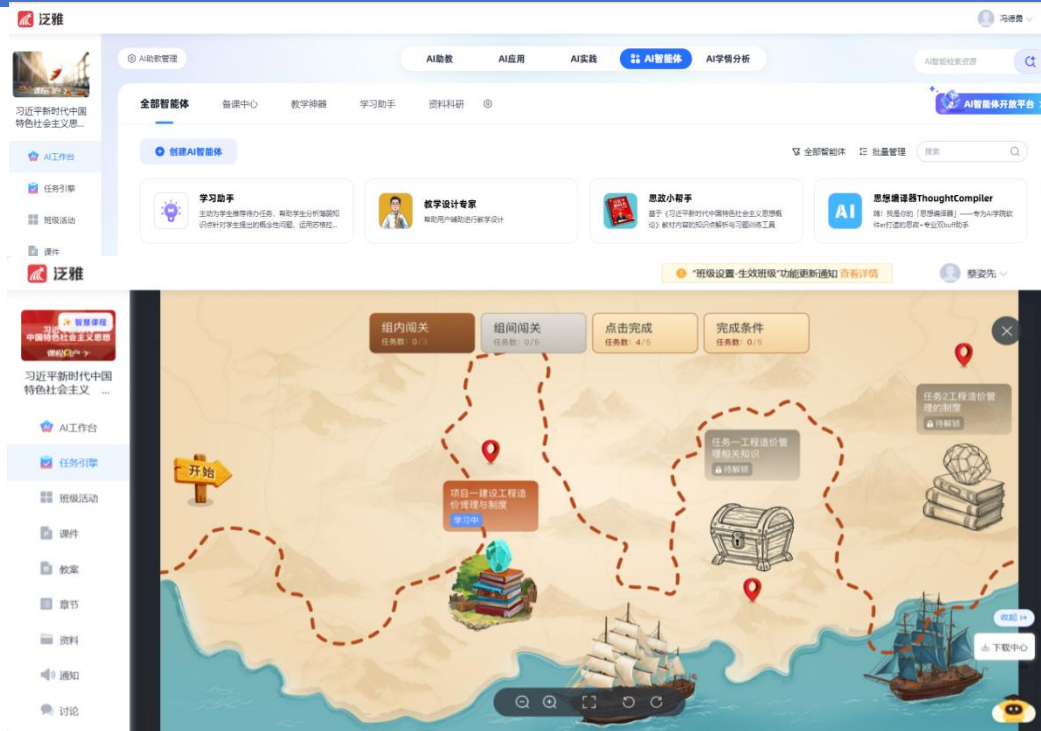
泛雅

冯德勇

AI助教管理

AI助教 AI应用 AI实践 AI智能体 AI学情分析

AI智能检索资源

习近平新时代中国特色社会主义思...

AI工作台

任务引擎

班级活动

课件

全部智能体 备课中心 教学神器 学习助手 资料科研

AI智能体开放平台

创建AI智能体

全部智能体 批量管理 搜索

学习助手
主动为学生推荐待办任务，帮助学生分析薄弱知识点针对学生提出的概念性问题，运用苏格拉...

教学设计专家
帮助用户辅助进行教学设计

思政小帮手
基于《习近平新时代中国特色社会主义思想概论》教材内容的知识点解析与习题训练工具

AI 思想编译器ThoughtCompiler
嗨！我是你的「思想编译器」——专为AI学院软件AI打造的思政+专业双buff助手

泛雅

"班级设置-生效班级"功能更新通知 查看详情

蔡姿先

智慧课程

习近平新时代中国特色社会主义思想

习近平新时代中国特色社会主义 ...

AI工作台

任务引擎

班级活动

课件

教案

章节

资料

通知

讨论

组内闯关
任务数：0/3

组间闯关
任务数：0/5

点击完成
任务数：4/5

完成条件
任务数：0/5

开始

项目一建设工程造价管理与制度
学习中

任务一工程造价管理相关知识
待解锁

任务2工程造价管理的制度
待解锁

收起

下载中心